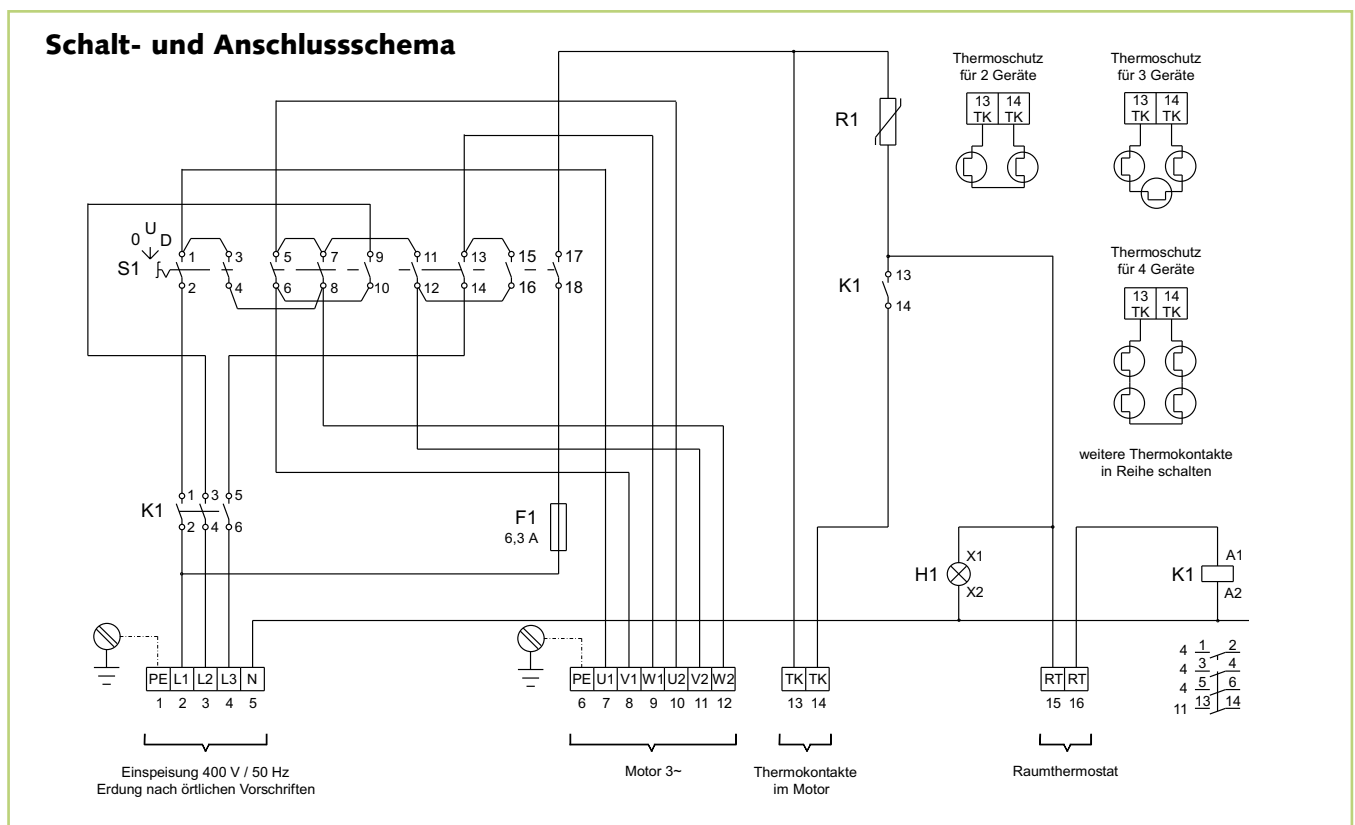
Schalt- und Anschlussschema

Thermoschutz für 2 Geräte
13 TK 14 TK

Thermoschutz für 3 Geräte
13 TK 14 TK

Thermoschutz für 4 Geräte
13 TK 14 TK

weitere Thermokontakte in Reihe schalten

R1

0 U D
S1
1 3 5 7 9 11 13 15 17
2 4 6 8 10 12 14 16 18

K1 13 14

K1 1 3 5 2 4 6

F1 6,3 A

H1 X1 X2

K1 A1 A2

4 1 2
4 3 4
4 5 6
11 13 14

| PE | L1 | L2 | L3 | N |
|---|---|---|---|---|
| 1 | 2 | 3 | 4 | 5 |

| PE | U1 | V1 | W1 | U2 | V2 | W2 |
|---|---|---|---|---|---|---|
| 6 | 7 | 8 | 9 | 10 | 11 | 12 |

| TK | TK |
|---|---|
| 13 | 14 |

| RT | RT |
|---|---|
| 15 | 16 |

Einspeisung 400 V / 50 Hz
Erdung nach örtlichen Vorschriften

Motor 3~

Thermokontakte im Motor

Raumthermostat